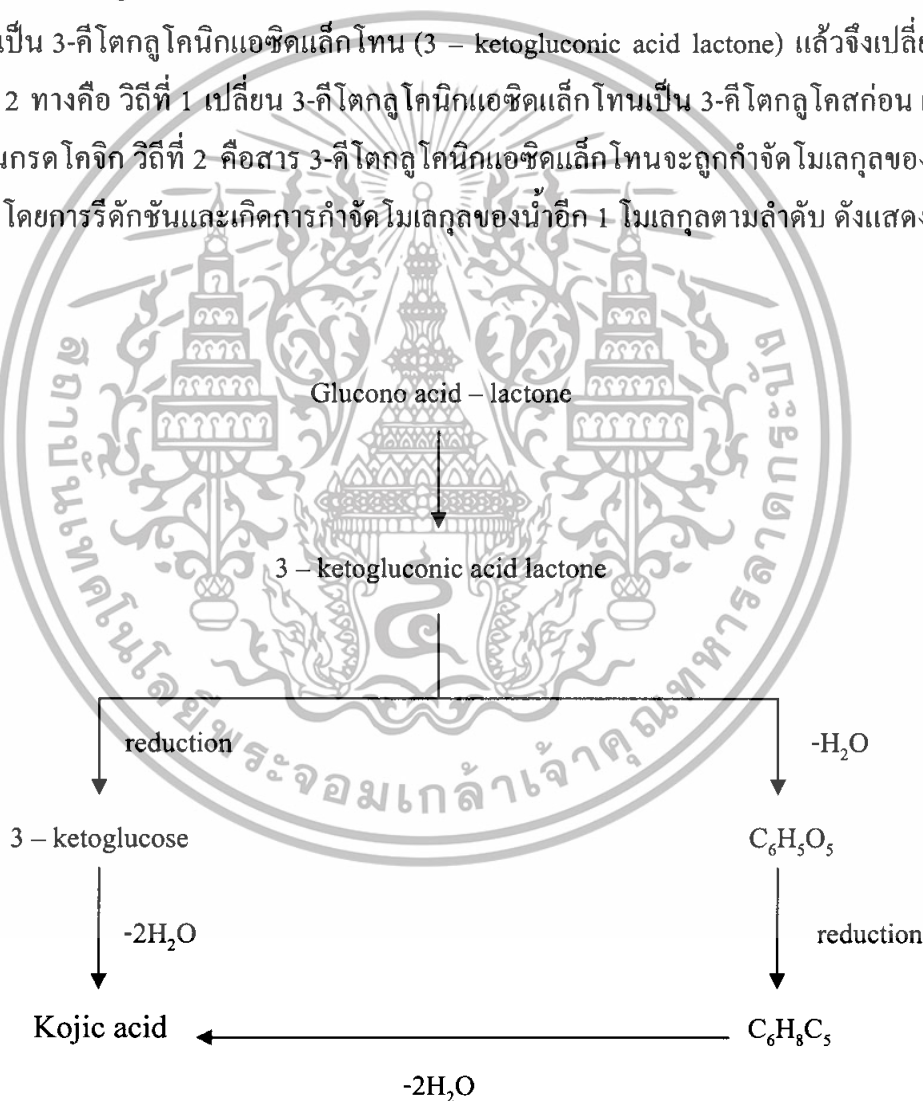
เป็น 3-คีโตกลูโคนิกแอซิดแล็กโทน (3 – ketogluconic acid lactone) แล้วจึงเปลี่ย
2 ทางคือ วิถีที่ 1 เปลี่ยน 3-คีโตกลูโคนิกแอซิดแล็กโทนเป็น 3-คีโตกลูโคสก่อน
นกรดโคจิก วิถีที่ 2 คือสาร 3-คีโตกลูโคนิกแอซิดแล็กโทนจะถูกกำจัดโมเลกุลขอ
โดยการรีดักชันและเกิดการกำจัดโมเลกุลของน้ำอีก 1 โมเลกุลตามลำดับ ดังแสดง

Glucono acid – lactone

3 – ketogluconic acid lactone

reduction

$-H_2O$

3 – ketoglucose

$C_6H_5O_5$

$-2H_2O$

reduction

Kojic acid

$C_6H_8C_5$

$-2H_2O$